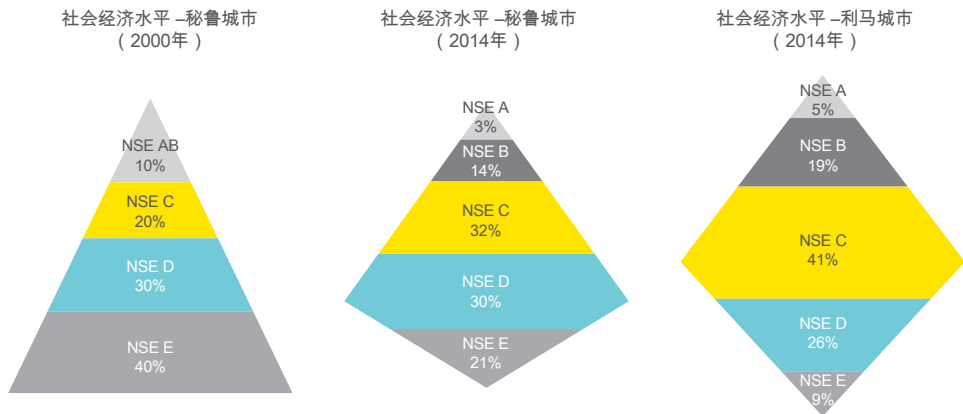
社会经济水平 –秘鲁城市
（2000年）

NSE AB
10%

NSE C
20%

NSE D
30%

NSE E
40%

社会经济水平 –秘鲁城市
（2014年）

NSE A
3%

NSE B
14%

NSE C
32%

NSE D
30%

NSE E
21%

社会经济水平 –利马城市
（2014年）

NSE A
5%

NSE B
19%

NSE C
41%

NSE D
26%

NSE E
9%